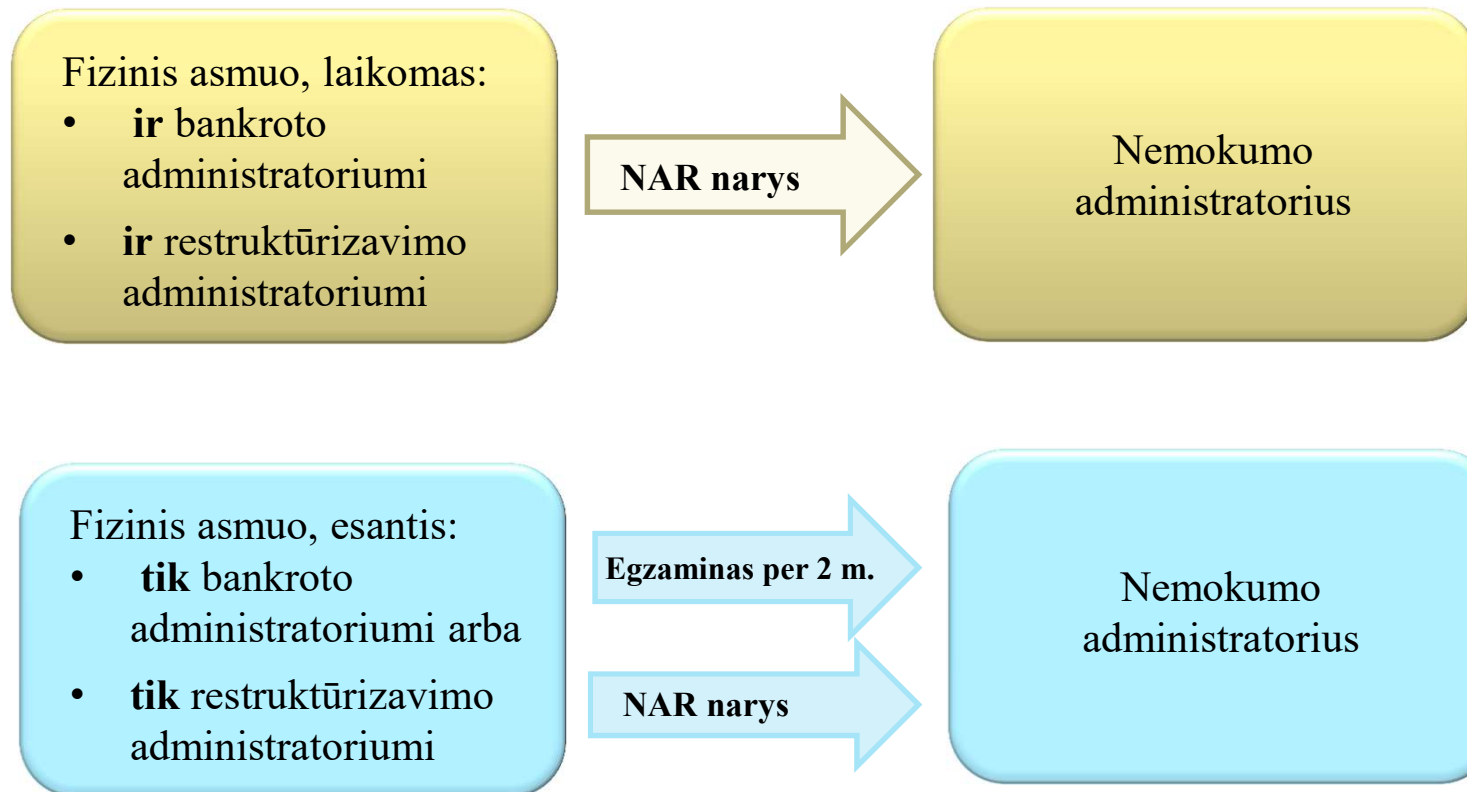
Fizinis asmuo, laikomas:
- **ir** bankroto administratoriumi
- **ir** restruktūrizavimo administratoriumi

**NAR narys**

Nemokumo administratorius

Fizinis asmuo, esantis:
- **tik** bankroto administratoriumi arba
- **tik** restruktūrizavimo administratoriumi

**Egzaminas per 2 m.**

**NAR narys**

Nemokumo administratorius